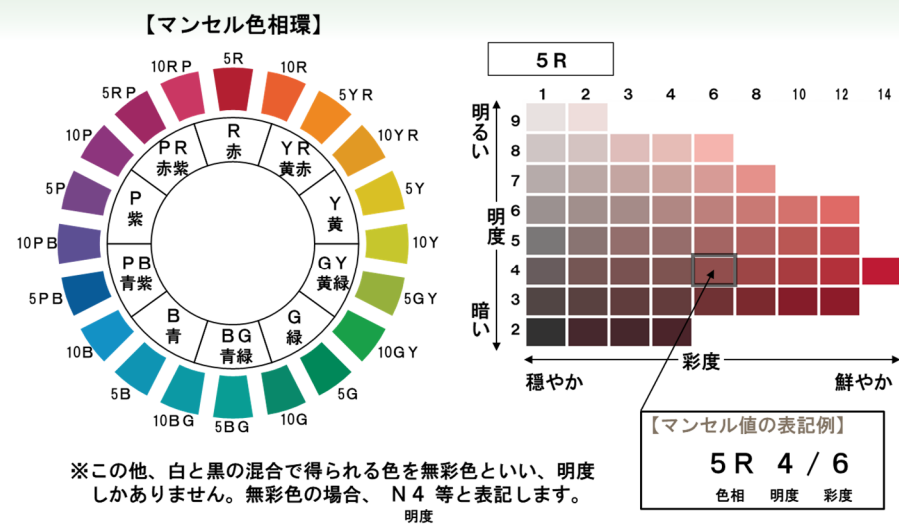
【マンセル色相環】

5R
10R
5YR
10YR
5Y
10Y
5GY
10GY
5G
10G
5BG
10BG
5B
10B
5PB
10PB
5P
10P
5RP
10RP

R
赤
YR
黄赤
Y
黄
GY
黄緑
G
緑
BG
青緑
B
青
PB
青紫
P
紫
PR
赤紫

5R

1 2 3 4 6 8 10 12 14

明るい
明度
暗い

9
8
7
6
5
4
3
2

彩度
穏やか
鮮やか

【マンセル値の表記例】
5R 4 / 6
色相 明度 彩度

※この他、白と黒の混合で得られる色を無彩色といい、明度しかありません。無彩色の場合、 N4 等と表記します。
明度